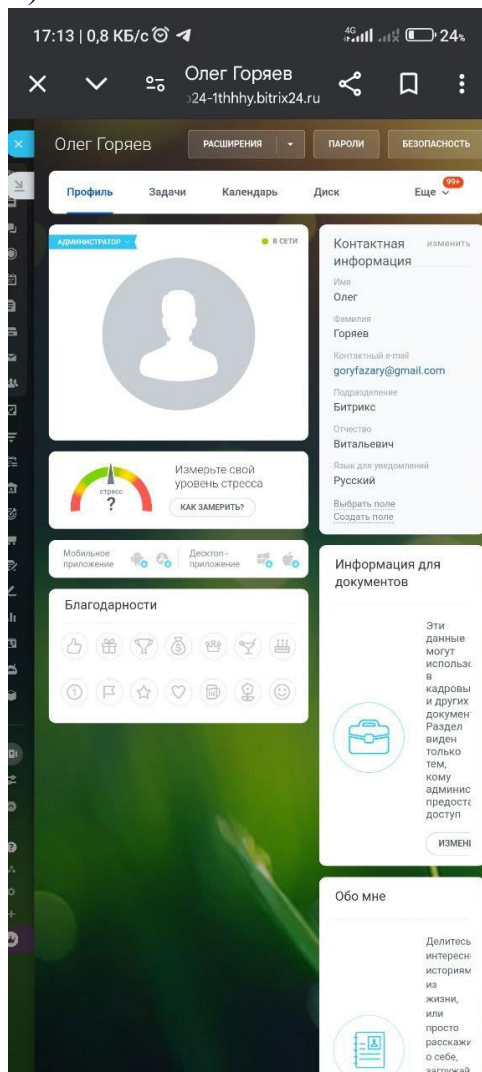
17:13 | 0,8 КБ/с

24%

Олег Горяев
24-1thhhy.bitrix24.ru

Олег Горяев

РАСШИРЕНИЯ

ПАРОЛИ

БЕЗОПАСНОСТЬ

Профиль

Задачи

Календарь

Диск

Еще

99+

АДМИНИСТРАТОР

В СЕТИ

Контактная информация

изменить

Имя
Олег

Фамилия
Горяев

Контактный e-mail
goryfazary@gmail.com

Подразделение
Битрикс

Отчество
Витальевич

Язык для уведомлений
Русский

Выбрать поле
Создать поле

стресс
?

Измерьте свой уровень стресса

КАК ЗАМЕРИТЬ?

Мобильное приложение

Десктоп - приложение

Благодарности

Информация для документов

Эти данные могут использ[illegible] в кадровы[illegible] и других документ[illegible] Раздел виден только тем, кому админис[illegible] предоста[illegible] доступ

ИЗМЕН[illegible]

Обо мне

Делитесь интересн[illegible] историям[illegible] из жизни, или просто расскажи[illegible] о себе, загружай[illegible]